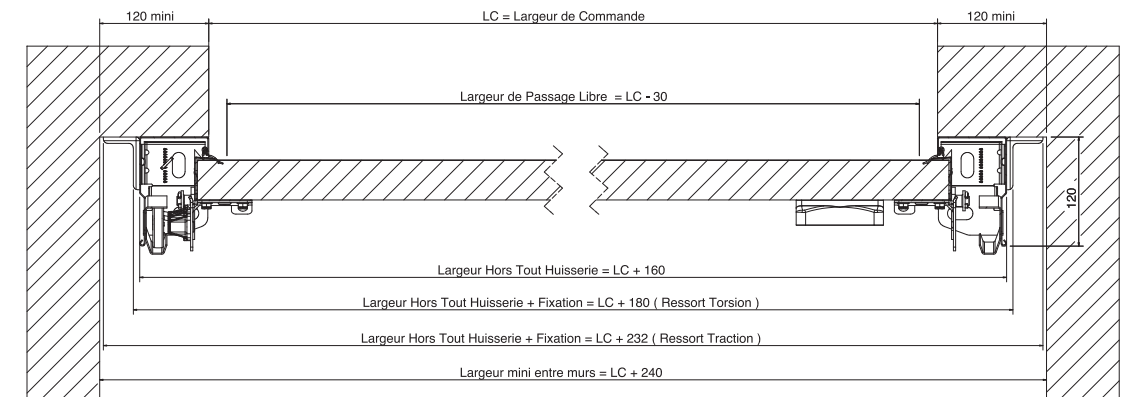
120 mini

LC = Largeur de Commande

120 mini

Largeur de Passage Libre = LC - 30

120

Largeur Hors Tout Huisserie = LC + 160

Largeur Hors Tout Huisserie + Fixation = LC + 180 ( Ressort Torsion )

Largeur Hors Tout Huisserie + Fixation = LC + 232 ( Ressort Traction )

Largeur mini entre murs = LC + 240